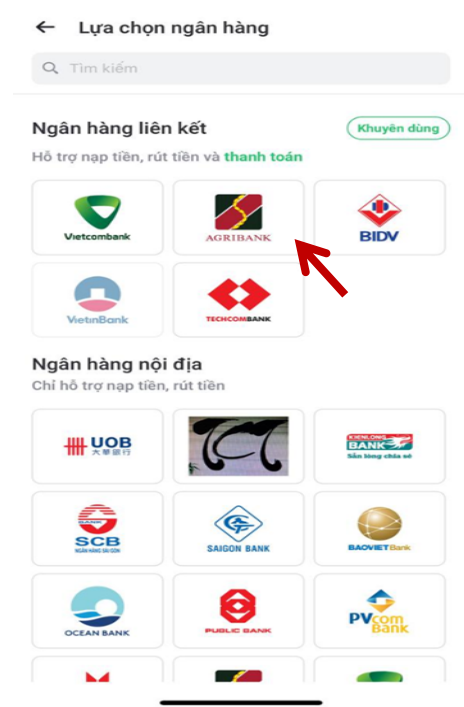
← Lựa chọn ngân hàng

Tìm kiếm

Ngân hàng liên kết

Khuyên dùng

Hỗ trợ nạp tiền, rút tiền và thanh toán

Vietcombank

AGRIBANK

BIDV

VietinBank

TECHCOMBANK

Ngân hàng nội địa

Chỉ hỗ trợ nạp tiền, rút tiền

UOB
大華銀行

KIENLONG BANK
Sẵn lòng chia sẻ

SCB
NGÂN HÀNG SÀI GÒN

SAIGON BANK

BAOVIET Bank

OCEAN BANK

PUBLIC BANK

PVcom Bank